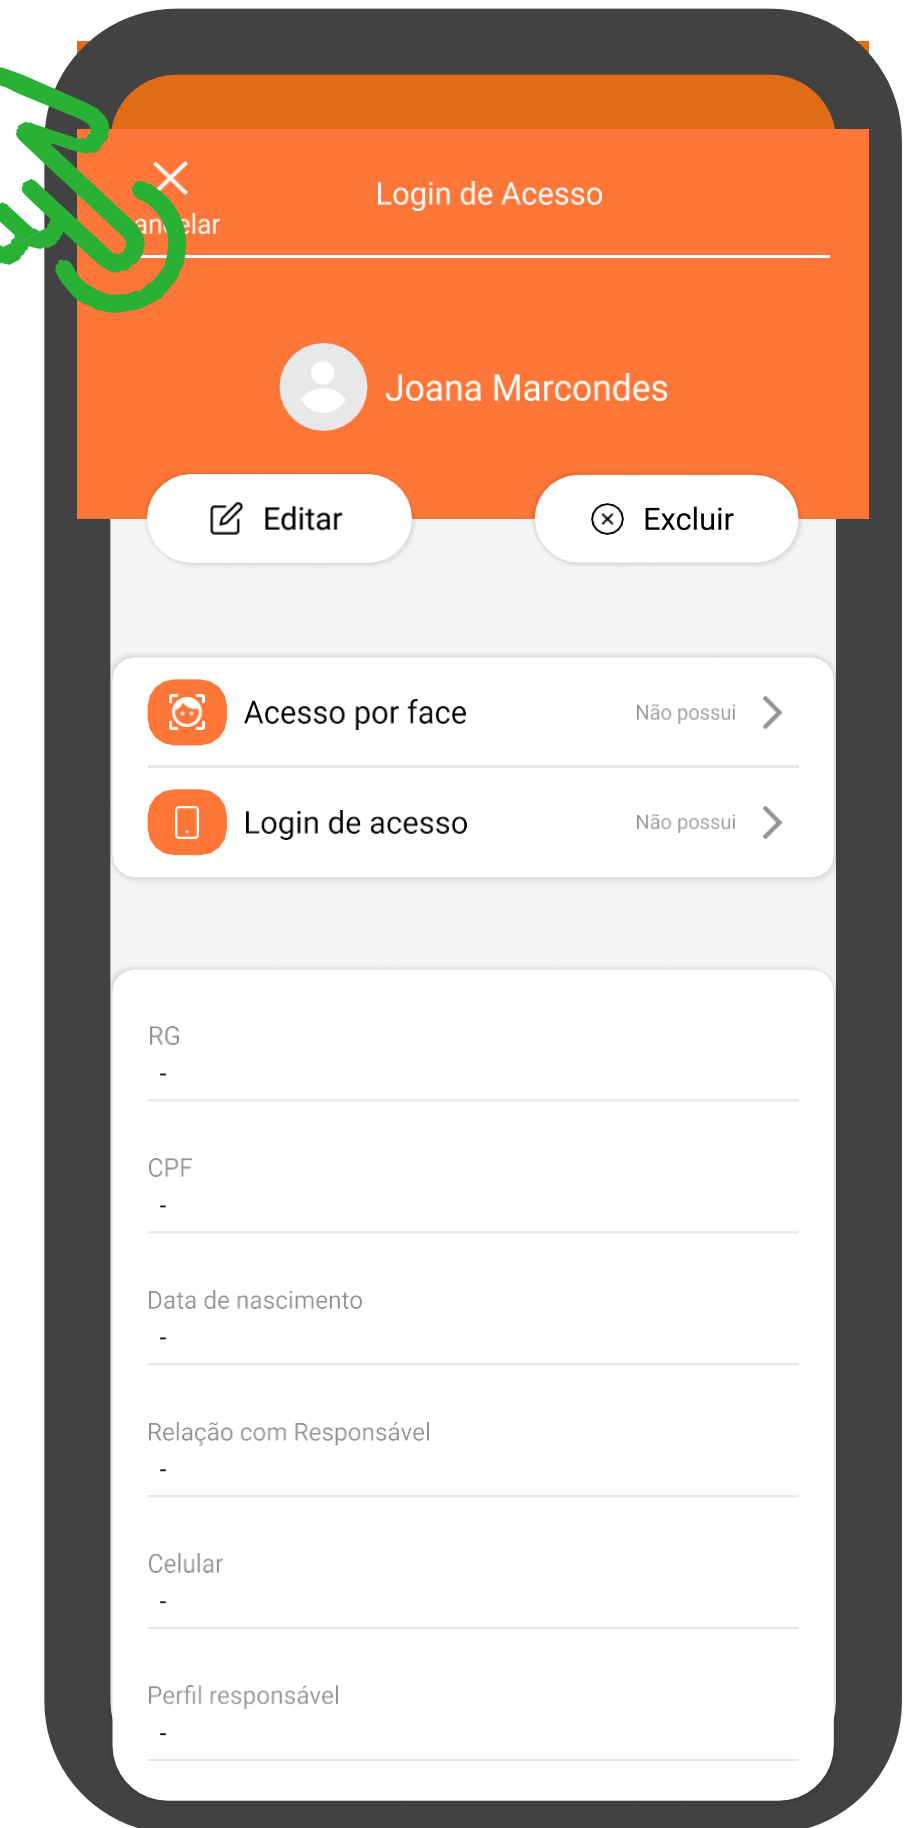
an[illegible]elar

Login de Acesso

Joana Marcondes

Editar

Excluir

Acesso por face Não possui

Login de acesso Não possui

RG
-

CPF
-

Data de nascimento
-

Relação com Responsável
-

Celular
-

Perfil responsável
-